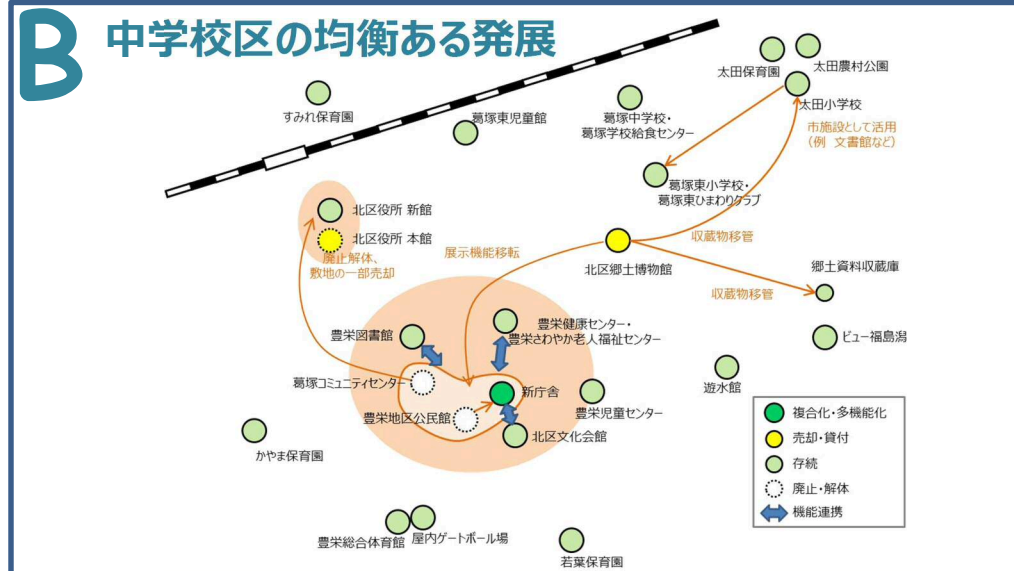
B 中学校区の均衡ある発展

すみれ保育園
葛塚東児童館
葛塚中学校・葛塚学校給食センター
太田保育園
太田農村公園
太田小学校
市施設として活用（例 文書館など）
葛塚東小学校・葛塚東ひまわりクラブ
北区役所 新館
北区役所 本館
廃止解体、敷地の一部売却
展示機能移転
北区郷土博物館
収蔵物移管
郷土資料収蔵庫
収蔵物移管
豊栄図書館
豊栄健康センター・豊栄さわやか老人福祉センター
ビュー福島潟
葛塚コミュニティセンター
新庁舎
遊水館
豊栄地区公民館
豊栄児童センター
北区文化会館
かやま保育園
豊栄総合体育館
屋内ゲートボール場
若葉保育園

複合化・多機能化
売却・貸付
存続
廃止・解体
機能連携